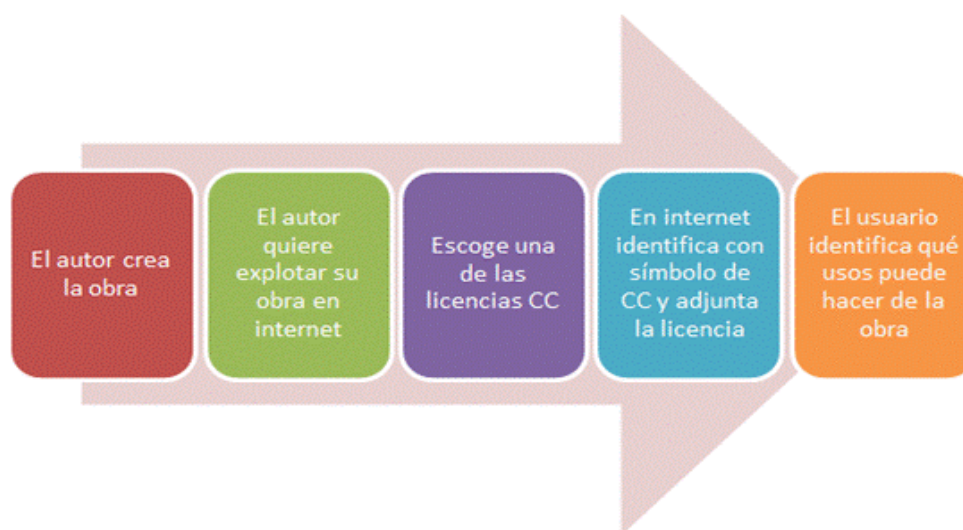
El autor crea la obra

El autor quiere explotar su obra en internet

Escoge una de las licencias CC

En internet identifica con símbolo de CC y adjunta la licencia

El usuario identifica qué usos puede hacer de la obra